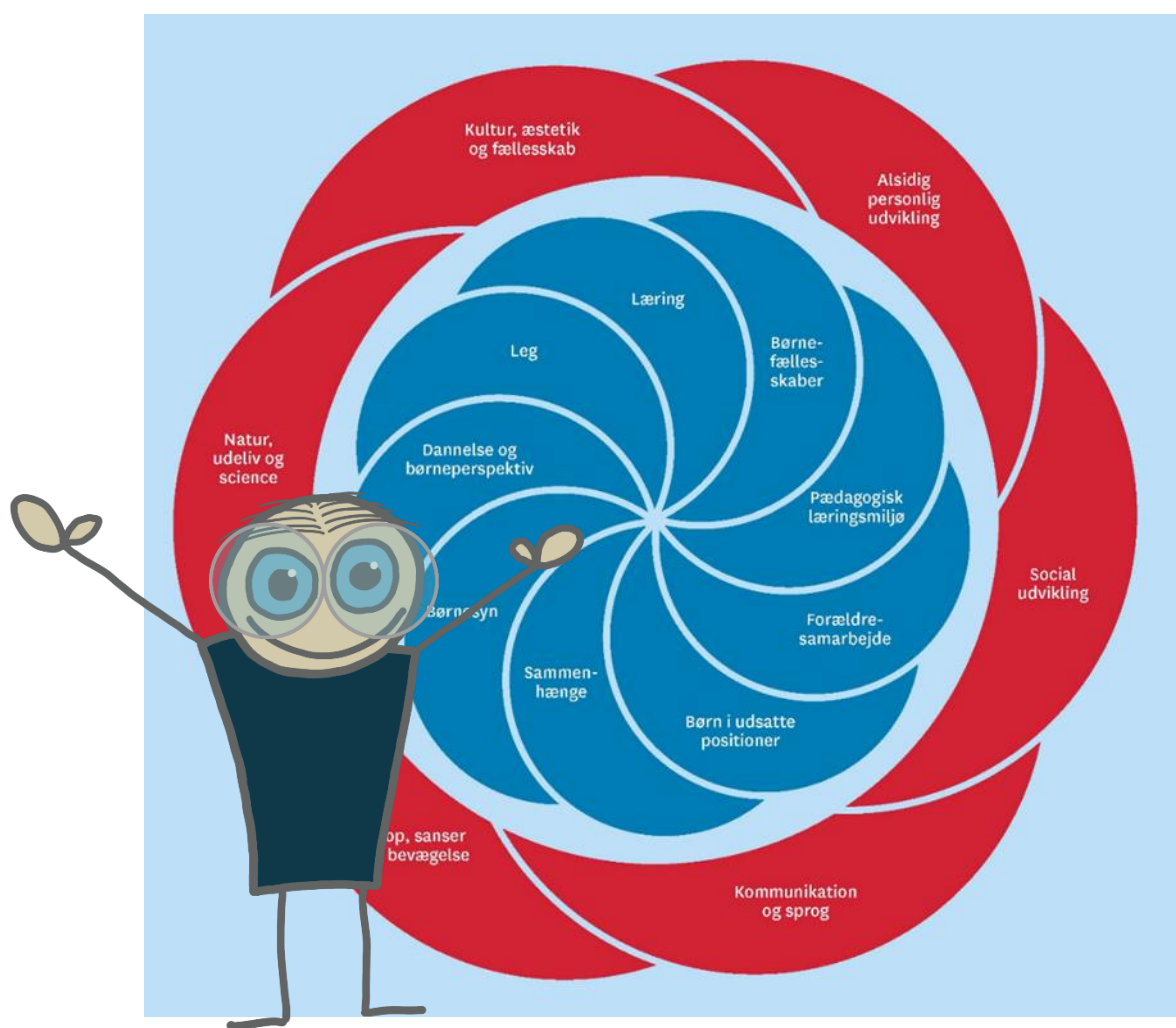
Kultur, æstetik og fællesskab

Alsidig personlig udvikling

Social udvikling

Kommunikation og sprog

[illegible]op, sanser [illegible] bevægelse

Natur, udeliv og science

Læring

Børnefællesskaber

Pædagogisk læringsmiljø

Forældresamarbejde

Børn i udsatte positioner

Sammenhænge

Børn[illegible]syn

Dannelse og børneperspektiv

Leg